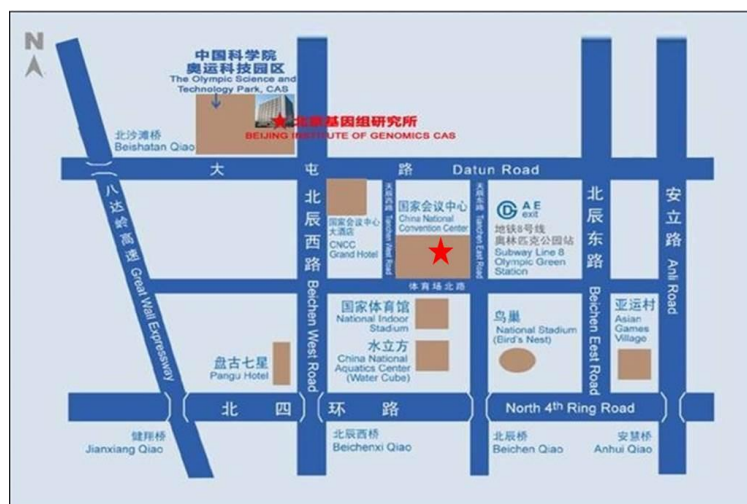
N

中国科学院
奥运科技园区
The Olympic Science and Technology Park, CAS

北京基因组研究所
BEIJING INSTITUTE OF GENOMICS CAS

北沙滩桥
Beishatan Qiao

大 屯 路 Datun Road

八达岭高速 Great Wall Expressway

北辰西路 Beichen West Road

国家会议中心大酒店
CNCC Grand Hotel

天辰西路 Tianchen West Road

国家会议中心
China National Convention Center

天辰东路 Tianchen East Road

A E exit
地铁8号线
奥林匹克公园站
Subway Line 8 Olympic Green Station

北辰东路 Beichen East Road

安立路 Anli Road

体育场北路

国家体育馆
National Indoor Stadium

水立方
China National Aquatics Center (Water Cube)

鸟巢
National Stadium (Bird's Nest)

亚运村
Asian Games Village

盘古七星
Pangu Hotel

北 四 环 路

North 4th Ring Road

健翔桥
Jianxiang Qiao

北辰西桥
Beichenxi Qiao

北辰桥
Beichen Qiao

安慧桥
Anhui Qiao